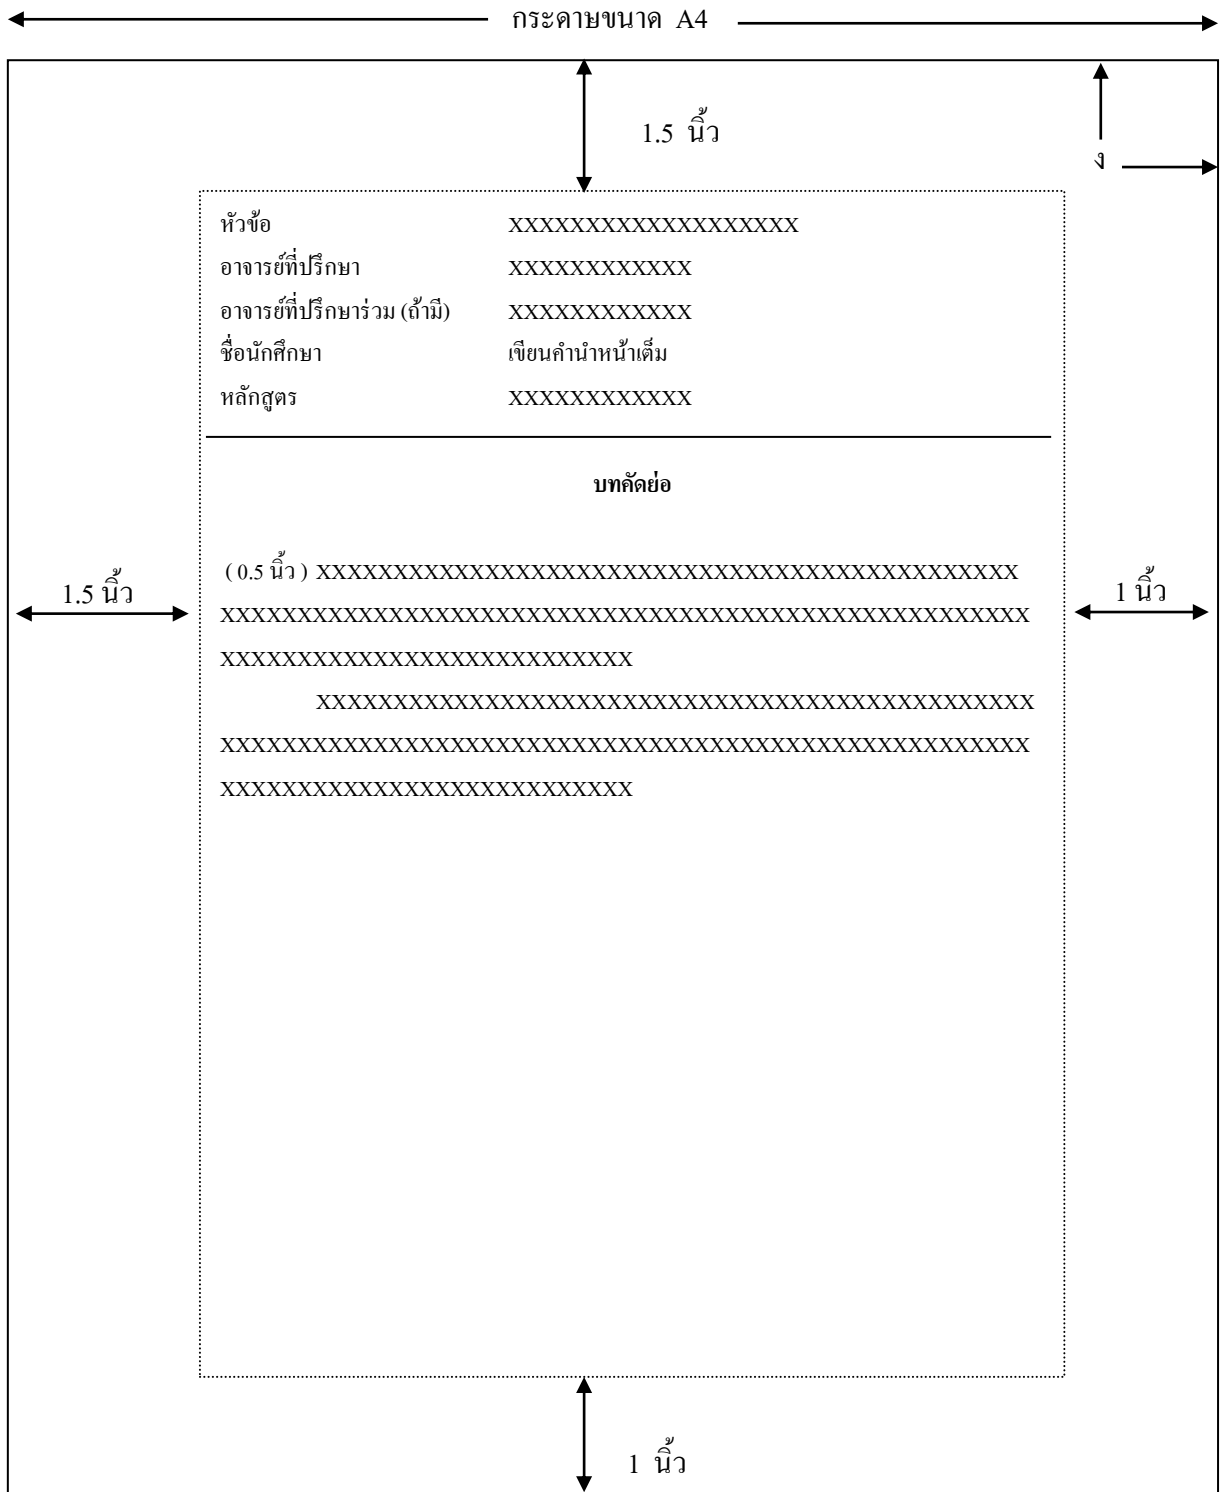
กระดาษขนาด A4

1.5 นิ้ว

ง

| หัวข้อ | XXXXXXXXXXXXXXXXXXX |
|---|---|
| อาจารย์ที่ปรึกษา | XXXXXXXXXXXX |
| อาจารย์ที่ปรึกษาร่วม (ถ้ามี) | XXXXXXXXXXXX |
| ชื่อนักศึกษา | เขียนคำนำหน้าเต็ม |
| หลักสูตร | XXXXXXXXXXXX |

บทคัดย่อ

1.5 นิ้ว

1 นิ้ว

(0.5 นิ้ว) XXXXXXXXXXXXXXXXXXXXXXXXXXXXXXXXXXXXXXXXXXXXXX XXXXXXXXXXXXXXXXXXXXXXXXXXXXXXXXXXXXXXXXXXXXXXXXXXXXXX XXXXXXXXXXXXXXXXXXXXXXXXXXXX

XXXXXXXXXXXXXXXXXXXXXXXXXXXXXXXXXXXXXXXXXXXXXXX XXXXXXXXXXXXXXXXXXXXXXXXXXXXXXXXXXXXXXXXXXXXXXXXXXXXXX XXXXXXXXXXXXXXXXXXXXXXXXXXXX

1 นิ้ว